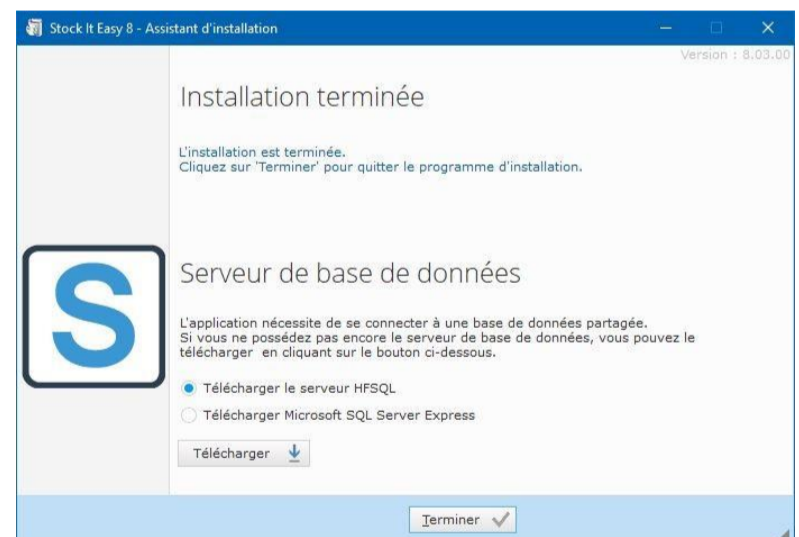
Stock It Easy 8 - Assistant d'installation

Version : 8.03.00

Installation terminée

L'installation est terminée.
Cliquez sur 'Terminer' pour quitter le programme d'installation.

S

Serveur de base de données

L'application nécessite de se connecter à une base de données partagée. Si vous ne possédez pas encore le serveur de base de données, vous pouvez le télécharger en cliquant sur le bouton ci-dessous.

Télécharger le serveur HFSQL

Télécharger Microsoft SQL Server Express

Télécharger

Terminer